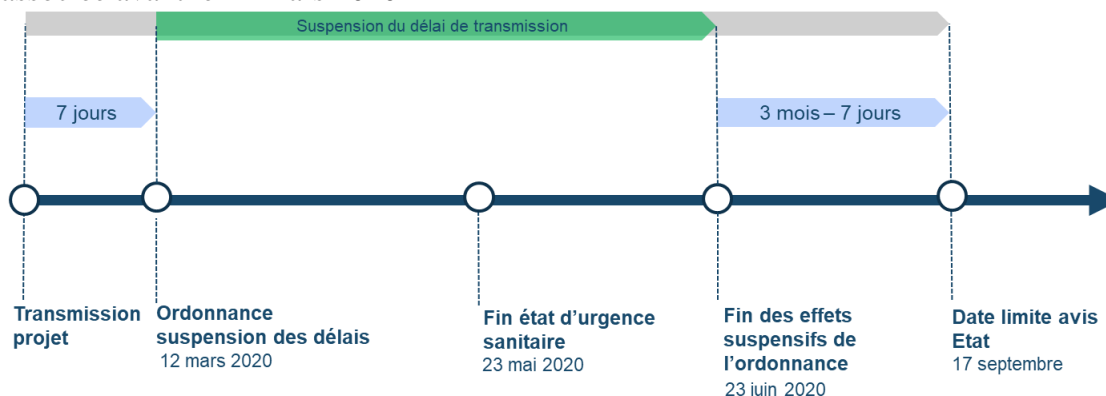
Suspension du délai de transmission

7 jours

3 mois – 7 jours

Transmission projet

Ordonnance suspension des délais
12 mars 2020

Fin état d’urgence sanitaire
23 mai 2020

Fin des effets suspensifs de l’ordonnance
23 juin 2020

Date limite avis Etat
17 septembre